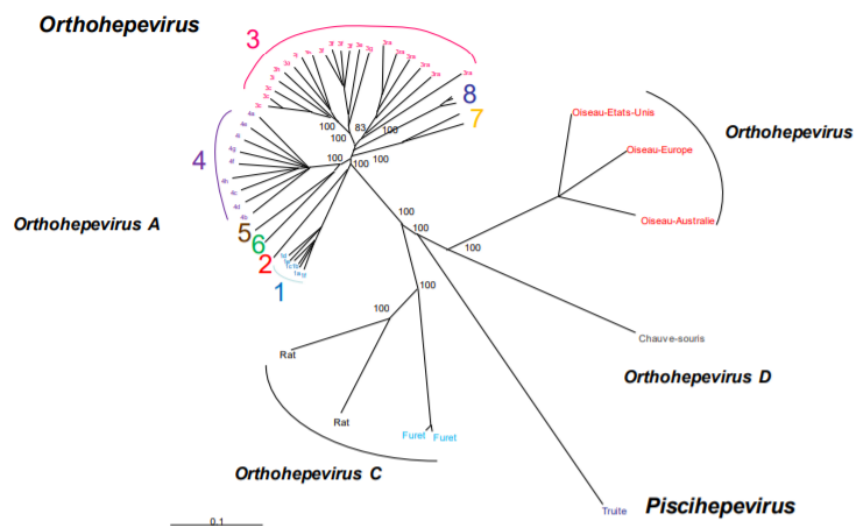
Orthohepevirus

3

8

7

Oiseau-Etats-Unis

Orthohepevirus

Oiseau-Europe

Oiseau-Australie

100

83

100

4

100

100

Orthohepevirus A

100

100

5

6

100

2

1

100

100

Rat

Chauve-souris

Orthohepevirus D

Rat

Furet

Furet

Orthohepevirus C

Piscihepevirus

Truite

0.1